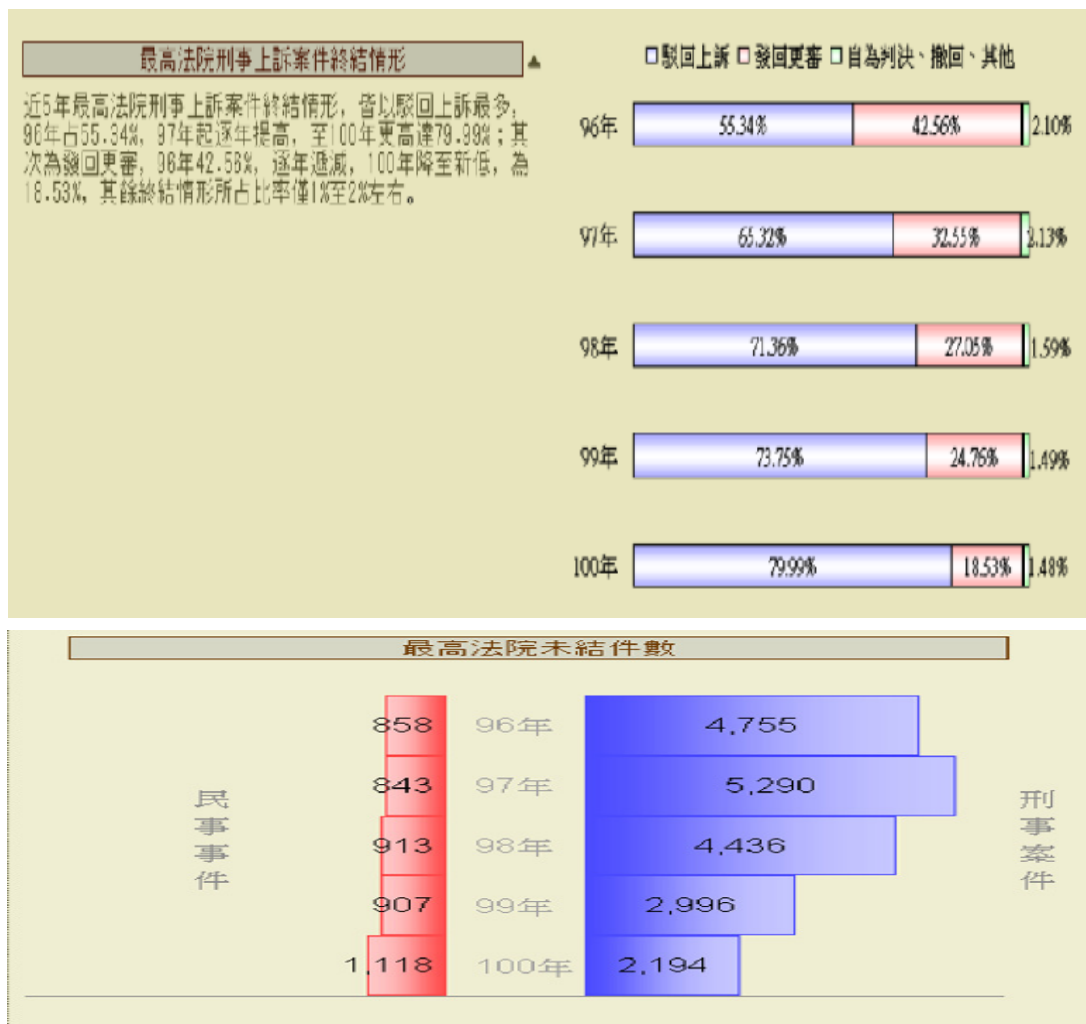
最高法院刑事上訴案件終結情形

近5年最高法院刑事上訴案件終結情形，皆以駁回上訴最多，96年占55.34%，97年起逐年提高，至100年更高達79.99%；其次為發回更審，96年42.56%，逐年遞減，100年降至新低，為18.53%，其餘終結情形所占比率僅1%至2%左右。

□駁回上訴 □發回更審 □自為判決、撤回、其他

| | 駁回上訴 | 發回更審 | 自為判決、撤回、其他 |
|---|---|---|---|
| 96年 | 55.34% | 42.56% | 2.10% |
| 97年 | 65.32% | 32.55% | 2.13% |
| 98年 | 71.36% | 27.05% | 1.59% |
| 99年 | 73.75% | 24.76% | 1.49% |
| 100年 | 79.99% | 18.53% | 1.48% |

最高法院未結件數

民事事件

| 民事事件 | | 刑事案件 |
|---|---|---|
| 858 | 96年 | 4,755 |
| 843 | 97年 | 5,290 |
| 913 | 98年 | 4,436 |
| 907 | 99年 | 2,996 |
| 1,118 | 100年 | 2,194 |

刑事案件